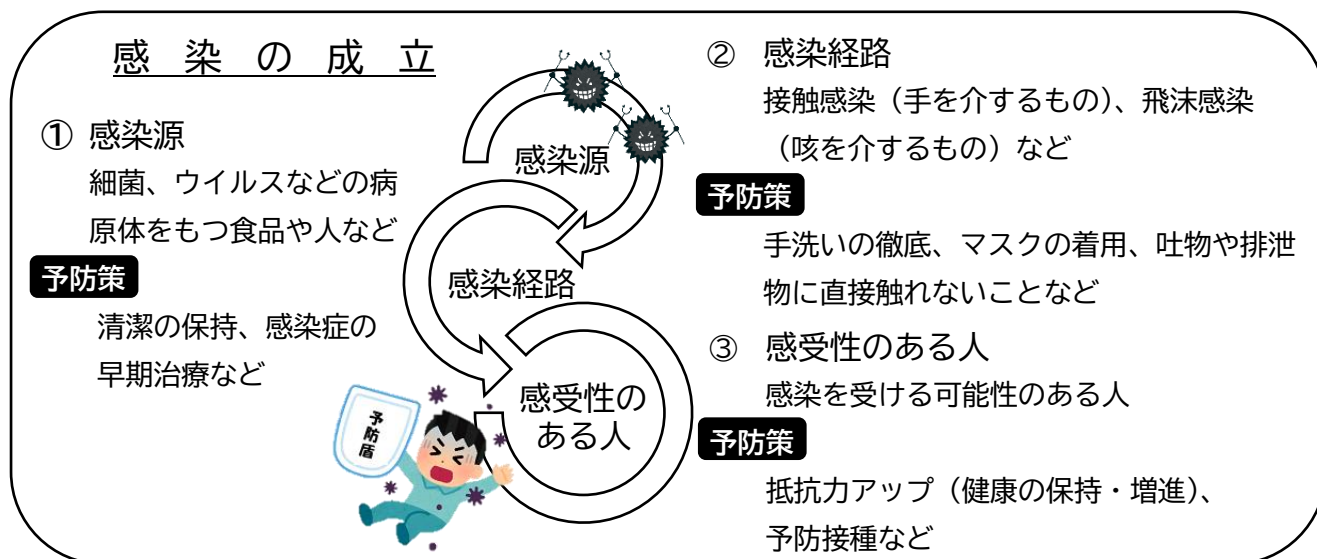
感 染 の 成 立

① 感染源
細菌、ウイルスなどの病原体をもつ食品や人など

予防策
清潔の保持、感染症の早期治療など

感染源

感染経路

感受性のある人

予防盾

② 感染経路
接触感染（手を介するもの）、飛沫感染（咳を介するもの）など

予防策
手洗いの徹底、マスクの着用、吐物や排泄物に直接触れないことなど

③ 感受性のある人
感染を受ける可能性のある人

予防策
抵抗力アップ（健康の保持・増進）、予防接種など